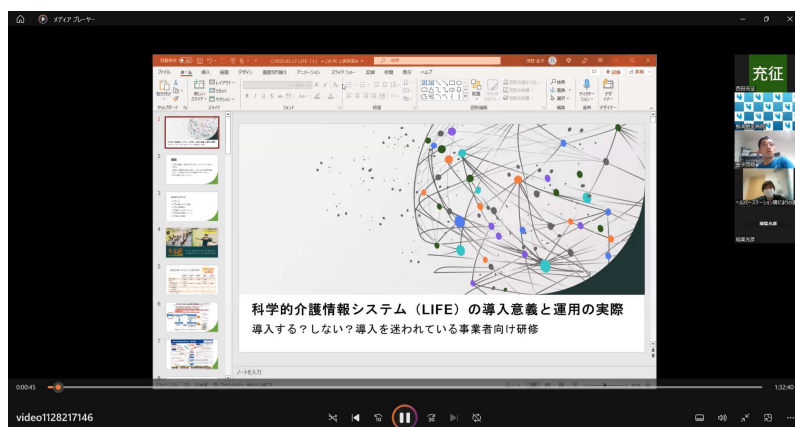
メディア プレーヤー

ファイル ホーム 挿入 描画 デザイン 画面切り替え アニメーション スライド ショー 記録 校閲 表示 ヘルプ

新しいスライド

クリップボード スライド フォント 段落 図形描画 編集 音声 デザイナー

充征

科学的介護情報システム（LIFE）の導入意義と運用の実際

導入する？しない？導入を迷われている事業者向け研修

ノートを入力

0:00:45

1:32:40

video1128217146